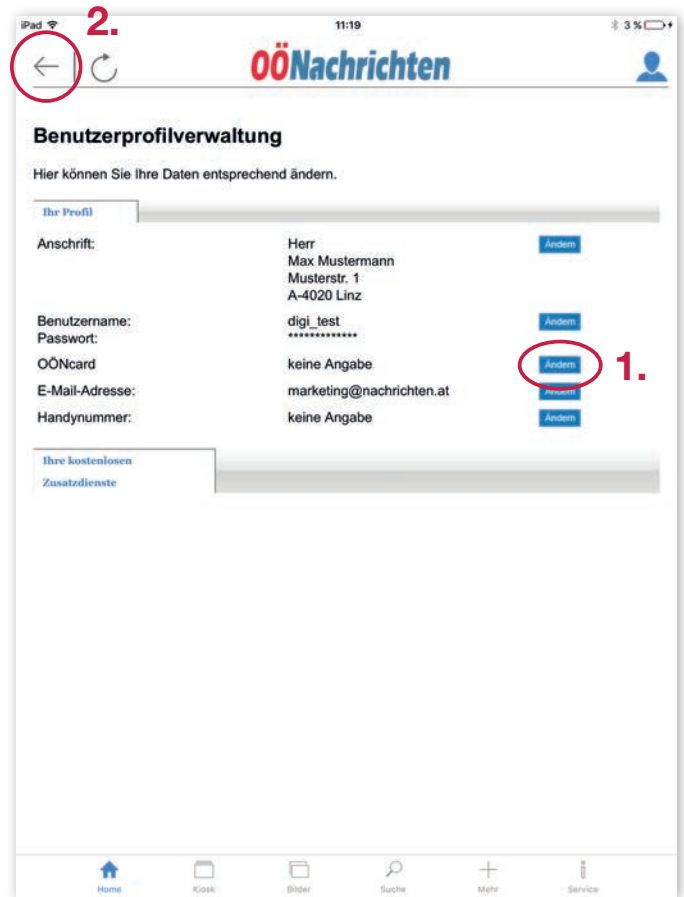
iPad 11:19 3 %

2.

OÖNachrichten

Benutzerprofilverwaltung

Hier können Sie Ihre Daten entsprechend ändern.

Ihr Profil

| | | |
|---|---|---|
| Anschrift: | Herr<br>Max Mustermann<br>Musterstr. 1<br>A-4020 Linz | Ändern |
| Benutzername:<br>Passwort: | digi_test<br>************** | Ändern |
| OÖNcard | keine Angabe | Ändern |
| E-Mail-Adresse: | marketing@nachrichten.at | Ändern |
| Handynummer: | keine Angabe | Ändern |

1.

Ihre kostenlosen Zusatzdienste

Home Kiosk Bilder Suche Mehr Service